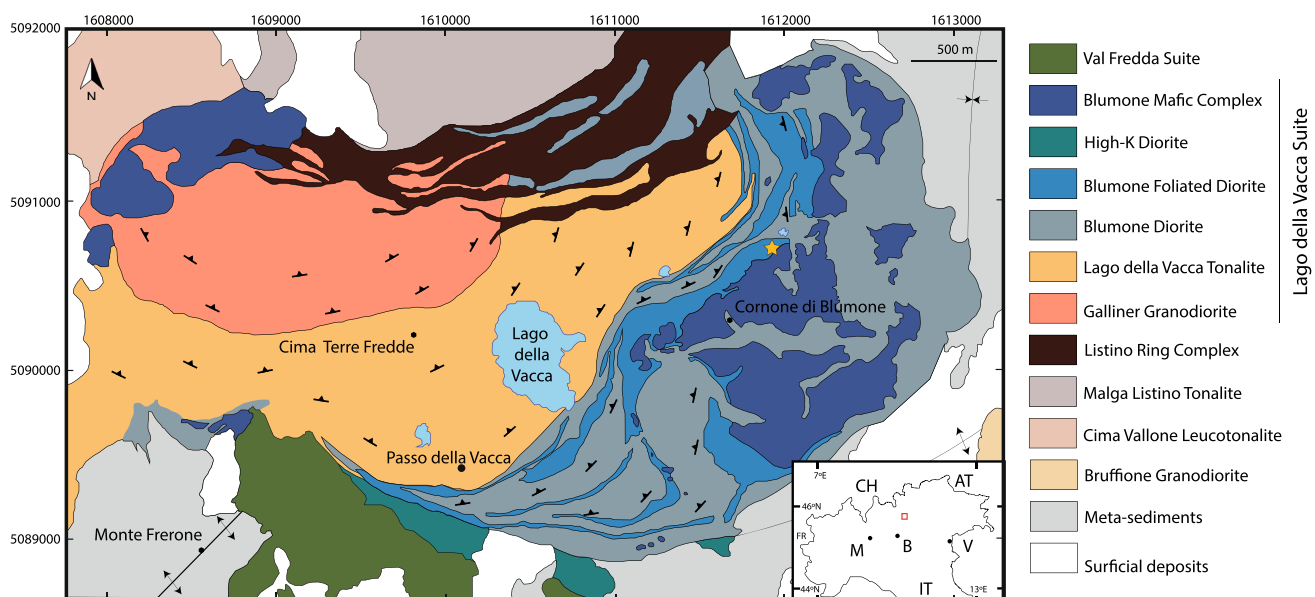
1608000 1609000 1610000 1611000 1612000 1613000

5092000
5091000
5090000
5089000

N

500 m

Cima Terre Fredde

Lago della Vacca

Cornone di Blumone

Passo della Vacca

Monte Frerone

7°E
46°N
44°N
13°E
CH
AT
FR
M
B
V
IT

Val Fredda Suite
Blumone Mafic Complex
High-K Diorite
Blumone Foliated Diorite
Blumone Diorite
Lago della Vacca Tonalite
Galliner Granodiorite
Listino Ring Complex
Malga Listino Tonalite
Cima Vallone Leucotonalite
Bruffione Granodiorite
Meta-sediments
Surficial deposits

Lago della Vacca Suite